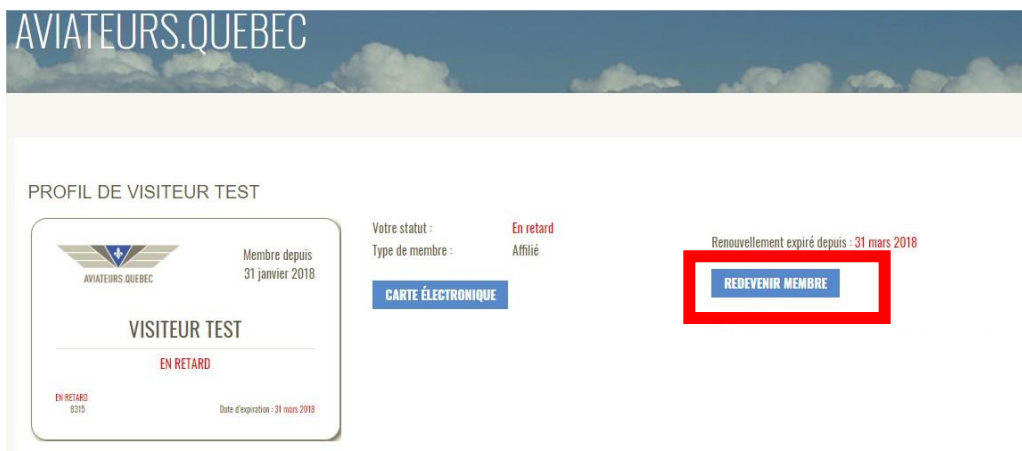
AVIATEURS.QUEBEC

PROFIL DE VISITEUR TEST

AVIATEURS.QUEBEC

Membre depuis
31 janvier 2018

VISITEUR TEST

EN RETARD

EN RETARD
8315

Date d'expiration : 31 mars 2018

Votre statut : En retard
Type de membre : Affilié

CARTE ÉLECTRONIQUE

Renouvellement expiré depuis : 31 mars 2018

REDEVENIR MEMBRE